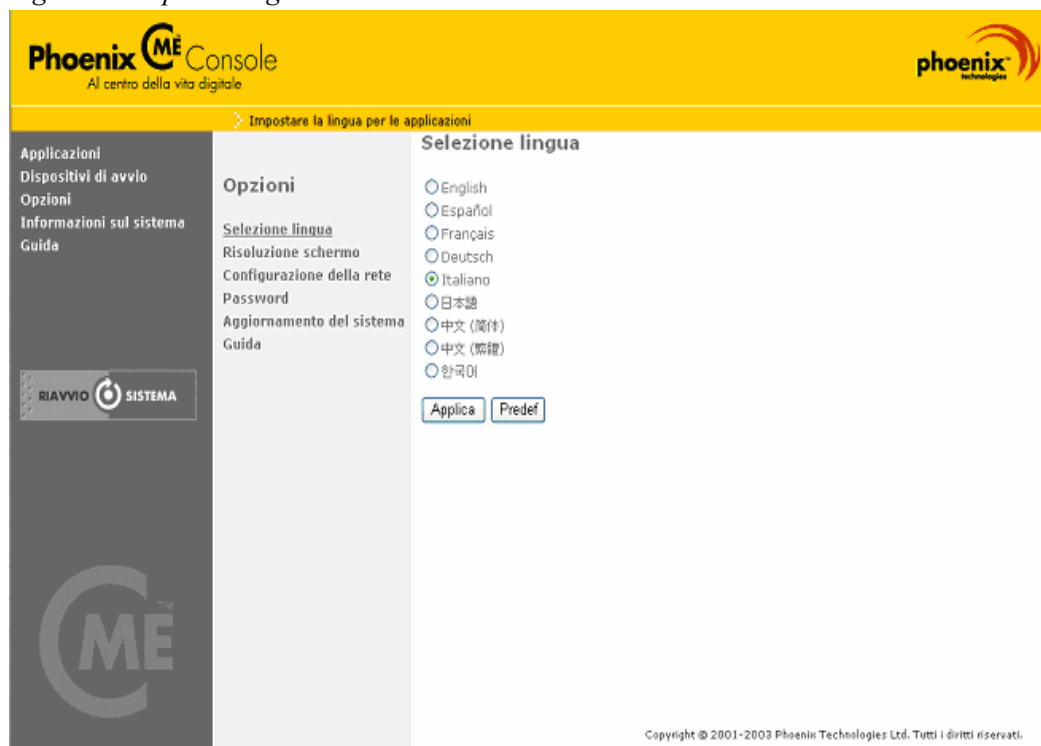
Phoenix cME Console
Al centro della vita digitale

phoenix technologies

Impostare la lingua per le applicazioni

Applicazioni
Dispositivi di avvio
Opzioni
Informazioni sul sistema
Guida

RIAVVIO SISTEMA

ME

Opzioni

Selezione lingua
Risoluzione schermo
Configurazione della rete
Password
Aggiornamento del sistema
Guida

Selezione lingua

English
Español
Français
Deutsch
Italiano
日本語
中文 (简体)
中文 (繁體)
한국어

Applica Predef

Copyright © 2001-2003 Phoenix Technologies Ltd. Tutti i diritti riservati.